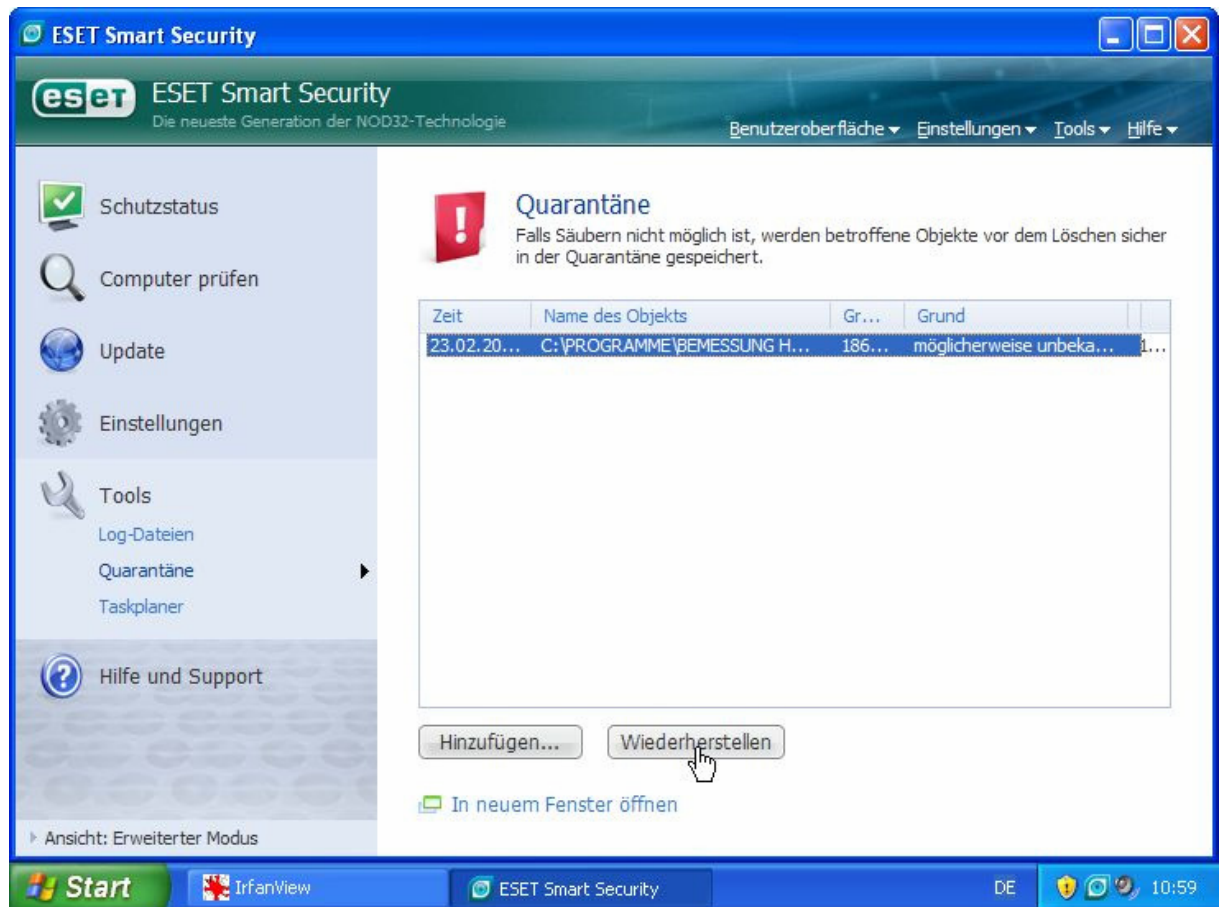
ESET Smart Security

eset ESET Smart Security
Die neueste Generation der NOD32-Technologie

Benutzeroberfläche ▾ Einstellungen ▾ Tools ▾ Hilfe ▾

Schutzstatus

Computer prüfen

Update

Einstellungen

Tools
Log-Dateien
Quarantäne
Taskplaner

Hilfe und Support

Ansicht: Erweiterter Modus

Quarantäne
Falls Säubern nicht möglich ist, werden betroffene Objekte vor dem Löschen sicher in der Quarantäne gespeichert.

| Zeit | Name des Objekts | Gr... | Grund | |
|---|---|---|---|---|
| 23.02.20... | C:\PROGRAMME\BEMESSUNG H... | 186... | möglicherweise unbeka... | 1... |

Hinzufügen...

Wiederherstellen

In neuem Fenster öffnen

Start

IrfanView

ESET Smart Security

DE

10:59